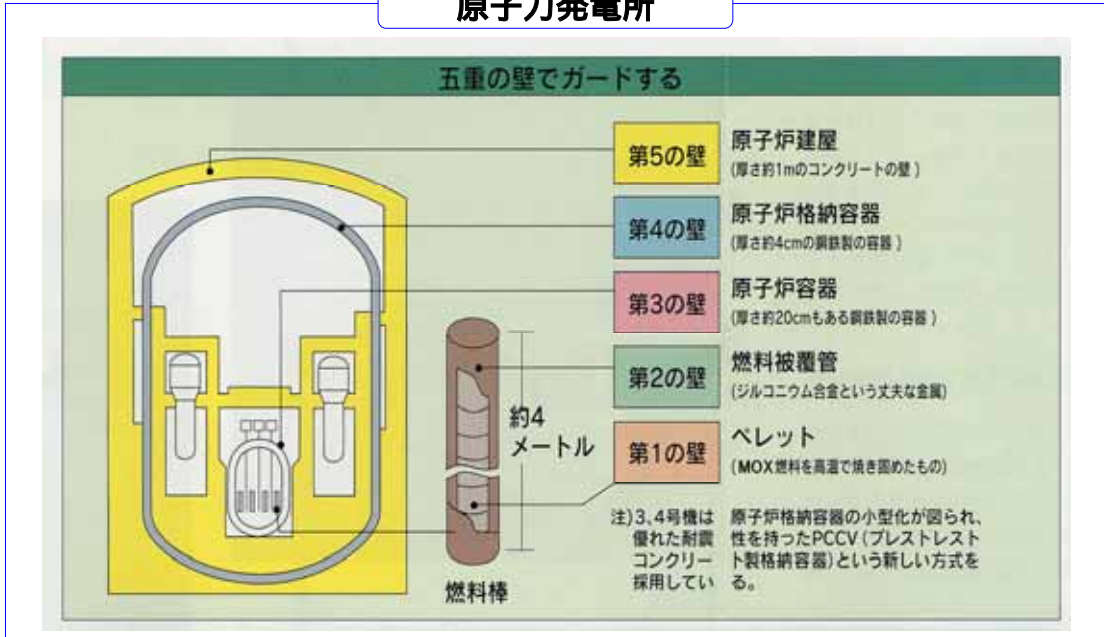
原子力発電所

五重の壁でガードする

第5の壁
原子炉建屋
(厚さ約1mのコンクリートの壁)

第4の壁
原子炉格納容器
(厚さ約4cmの鋼鉄製の容器)

第3の壁
原子炉容器
(厚さ約20cmもある鋼鉄製の容器)

第2の壁
燃料被覆管
(ジルコニウム合金という丈夫な金属)

第1の壁
ペレット
(MOX燃料を高温で焼き固めたもの)

約4
メートル

燃料棒

注)3,4号機は 原子炉格納容器の小型化が図られ、優れた耐震 性を持ったPCCV(プレストレスト コンクリー ト製格納容器)という新しい方式を 採用してい る。